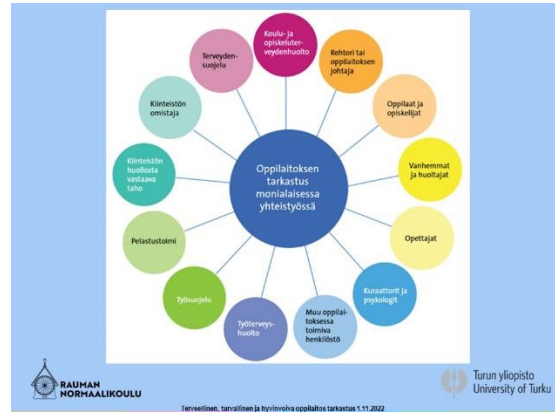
Oppilaitoksen tarkastus monialaisessa yhteistyössä

Koulu- ja opiskeluterveydenhuolto

Rehtori tai oppilaitoksen johtaja

Oppilaat ja opiskelijat

Vanhemmat ja huoltajat

Opettajat

Kuraattorit ja psykologit

Muu oppilaitoksessa toimiva henkilöstö

Työterveyshuolto

Työsuojelu

Pelastustoimi

Kiinteistön huollosta vastaava taho

Kiinteistön omistaja

Terveydensuojelu

RAUMAN NORMAALIKOULU

Turun yliopisto University of Turku

Terveellinen, turvallinen ja hyvinvoiva oppilaitos tarkastus 1.11.2022